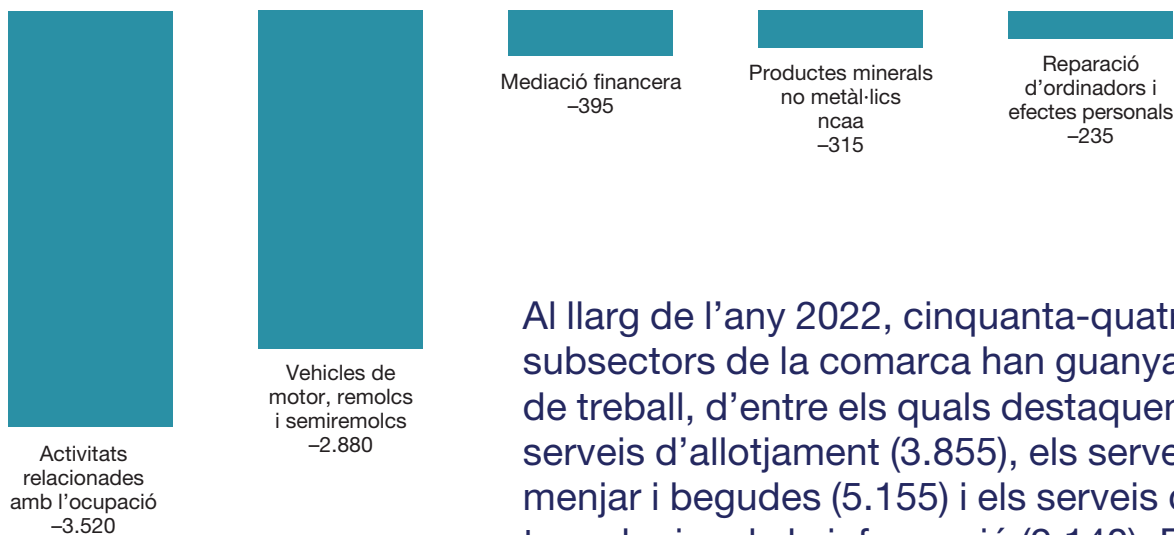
Mediació financera
–395

Productes minerals no metàl·lics ncaa
–315

Reparació d'ordinadors i efectes personals
–235

Vehicles de motor, remolcs i semiremolcs
–2.880

Activitats relacionades amb l'ocupació
–3.520

Al llarg de l'any 2022, cinquanta-quatr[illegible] subsectors de la comarca han guanya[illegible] de treball, d'entre els quals destaquen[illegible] serveis d'allotjament (3.855), els serve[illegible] menjar i begudes (5.155) i els serveis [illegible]